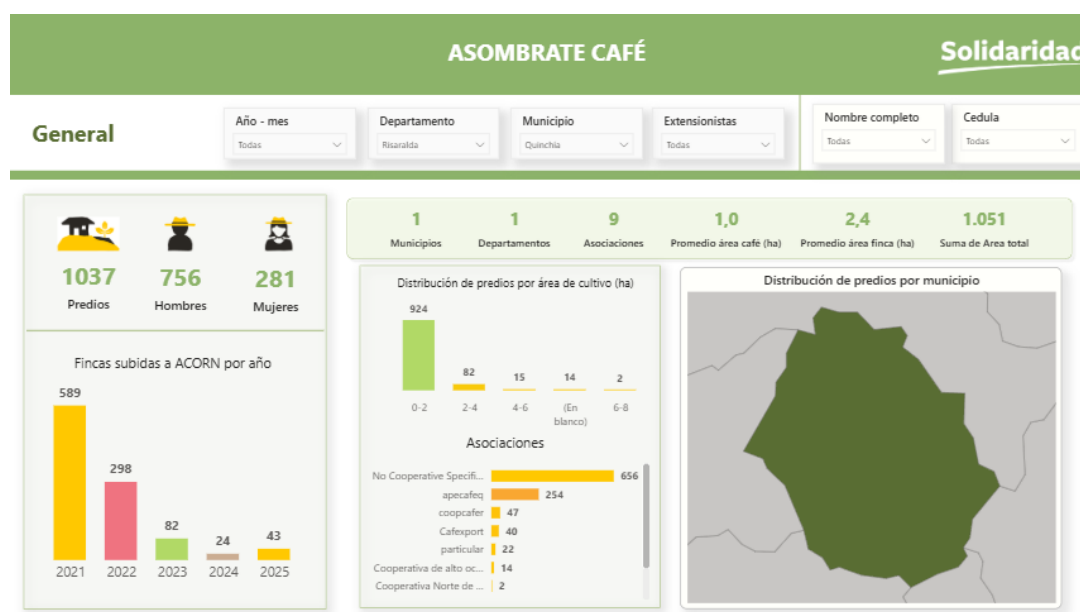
ASOMBRATE CAFÉ

Solidaridad

General

Año - mes
Todas

Departamento
Risaralda

Municipio
Quinchia

Extensionistas
Todas

Nombre completo
Todas

Cedula
Todas

1037
Predios

756
Hombres

281
Mujeres

Fincas subidas a ACORN por año

| Año | Fincas |
|---|---|
| 2021 | 589 |
| 2022 | 298 |
| 2023 | 82 |
| 2024 | 24 |
| 2025 | 43 |

1
Municipios

1
Departamentos

9
Asociaciones

1,0
Promedio área café (ha)

2,4
Promedio área finca (ha)

1.051
Suma de Area total

Distribución de predios por área de cultivo (ha)

| Área | Predios |
|---|---|
| 0-2 | 924 |
| 2-4 | 82 |
| 4-6 | 15 |
| (En blanco) | 14 |
| 6-8 | 2 |

Asociaciones

| Asociación | Predios |
|---|---|
| No Cooperative Specifi... | 656 |
| apecafeq | 254 |
| coopcafer | 47 |
| Cafexport | 40 |
| particular | 22 |
| Cooperativa de alto oc... | 14 |
| Cooperativa Norte de ... | 2 |

Distribución de predios por municipio